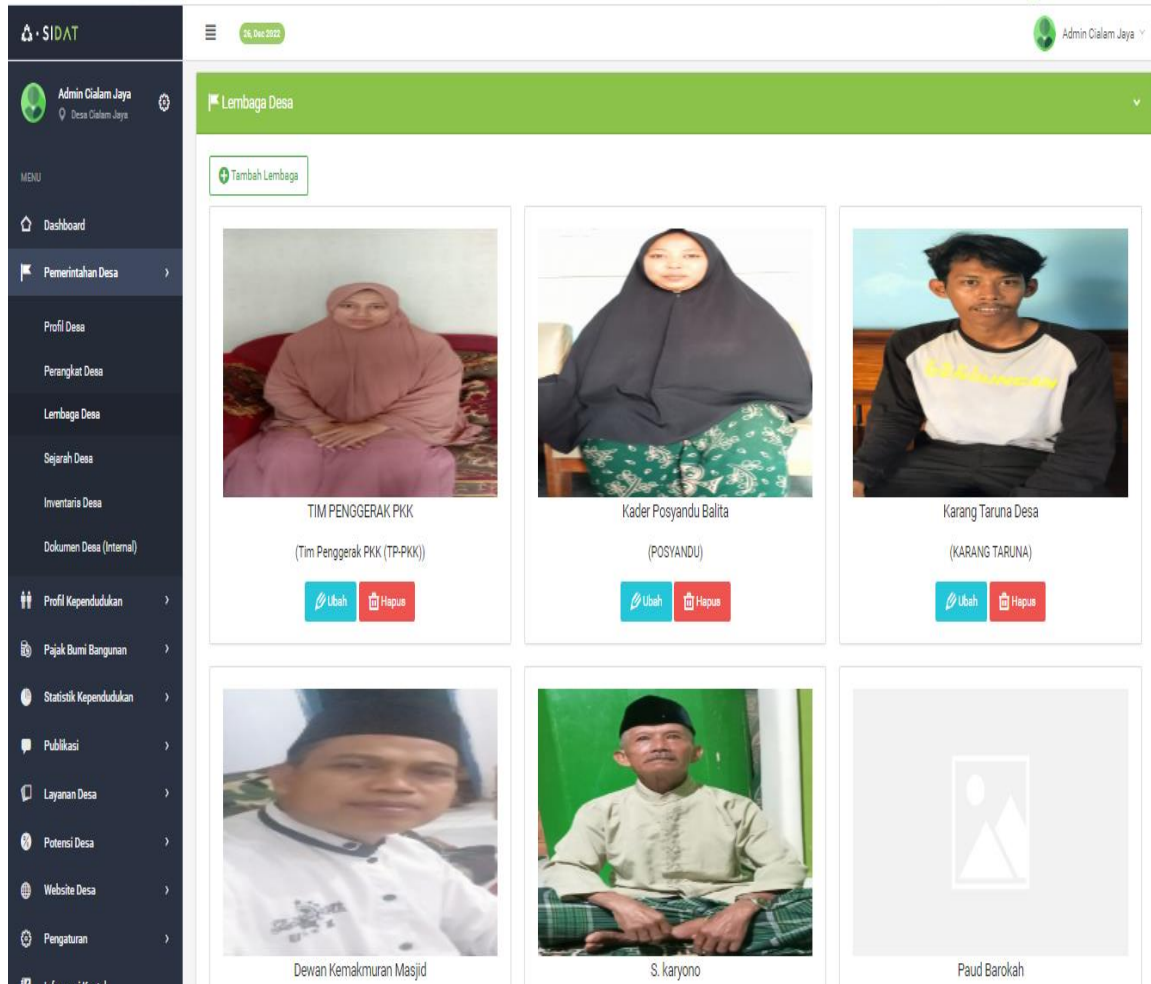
SIDAT

26, Dec 2022

Admin Cialam Jaya

Admin Cialam Jaya
Desa Cialam Jaya

MENU

Dashboard

Pemerintahan Desa

Profil Desa

Perangkat Desa

Lembaga Desa

Sejarah Desa

Inventaris Desa

Dokumen Desa (Internal)

Profil Kependudukan

Pajak Bumi Bangunan

Statistik Kependudukan

Publikasi

Layanan Desa

Potensi Desa

Website Desa

Pengaturan

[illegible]

Lembaga Desa

Tambah Lembaga

TIM PENGGERAK PKK

(Tim Penggerak PKK (TP-PKK))

Ubah Hapus

Kader Posyandu Balita

(POSYANDU)

Ubah Hapus

Karang Taruna Desa

(KARANG TARUNA)

Ubah Hapus

Dewan Kemakmuran Masjid

S. karyono

Paud Barokah